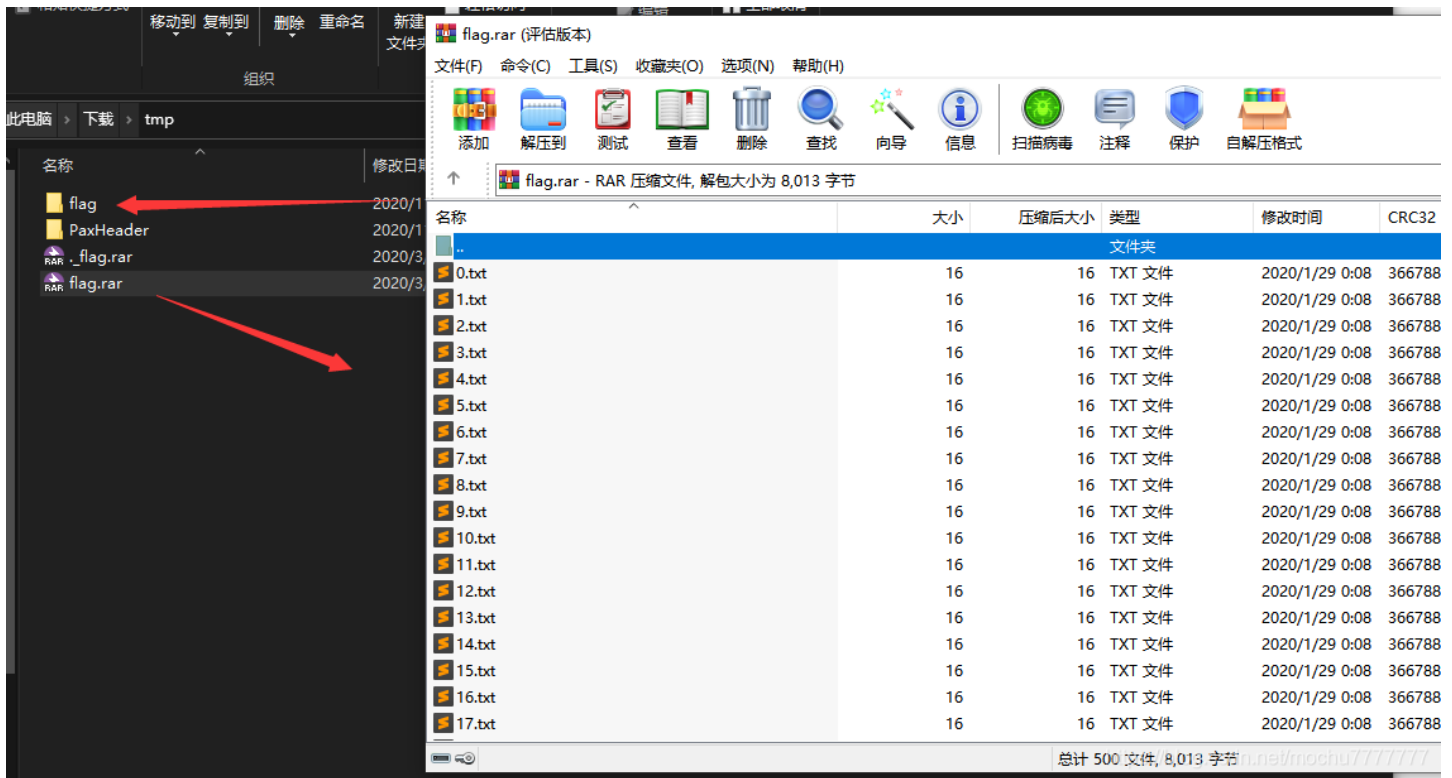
移动到 复制到 删除 重命名 新建文件夹
组织
此电脑 › 下载 › tmp
名称 修改日期
flag 2020/1
PaxHeader 2020/1
._flag.rar 2020/3
flag.rar 2020/3

flag.rar (评估版本)
文件(F) 命令(C) 工具(S) 收藏夹(O) 选项(N) 帮助(H)
添加 解压到 测试 查看 删除 查找 向导 信息 扫描病毒 注释 保护 自解压格式
flag.rar - RAR 压缩文件, 解包大小为 8,013 字节

| 名称 | 大小 | 压缩后大小 | 类型 | 修改时间 | CRC32 |
|---|---|---|---|---|---|
| .. | | | 文件夹 | | |
| 0.txt | 16 | 16 | TXT 文件 | 2020/1/29 0:08 | 366788 |
| 1.txt | 16 | 16 | TXT 文件 | 2020/1/29 0:08 | 366788 |
| 2.txt | 16 | 16 | TXT 文件 | 2020/1/29 0:08 | 366788 |
| 3.txt | 16 | 16 | TXT 文件 | 2020/1/29 0:08 | 366788 |
| 4.txt | 16 | 16 | TXT 文件 | 2020/1/29 0:08 | 366788 |
| 5.txt | 16 | 16 | TXT 文件 | 2020/1/29 0:08 | 366788 |
| 6.txt | 16 | 16 | TXT 文件 | 2020/1/29 0:08 | 366788 |
| 7.txt | 16 | 16 | TXT 文件 | 2020/1/29 0:08 | 366788 |
| 8.txt | 16 | 16 | TXT 文件 | 2020/1/29 0:08 | 366788 |
| 9.txt | 16 | 16 | TXT 文件 | 2020/1/29 0:08 | 366788 |
| 10.txt | 16 | 16 | TXT 文件 | 2020/1/29 0:08 | 366788 |
| 11.txt | 16 | 16 | TXT 文件 | 2020/1/29 0:08 | 366788 |
| 12.txt | 16 | 16 | TXT 文件 | 2020/1/29 0:08 | 366788 |
| 13.txt | 16 | 16 | TXT 文件 | 2020/1/29 0:08 | 366788 |
| 14.txt | 16 | 16 | TXT 文件 | 2020/1/29 0:08 | 366788 |
| 15.txt | 16 | 16 | TXT 文件 | 2020/1/29 0:08 | 366788 |
| 16.txt | 16 | 16 | TXT 文件 | 2020/1/29 0:08 | 366788 |
| 17.txt | 16 | 16 | TXT 文件 | 2020/1/29 0:08 | 366788 |

总计 500 文件, 8,013 字节
https://blog.csdn.net/mochu7777777